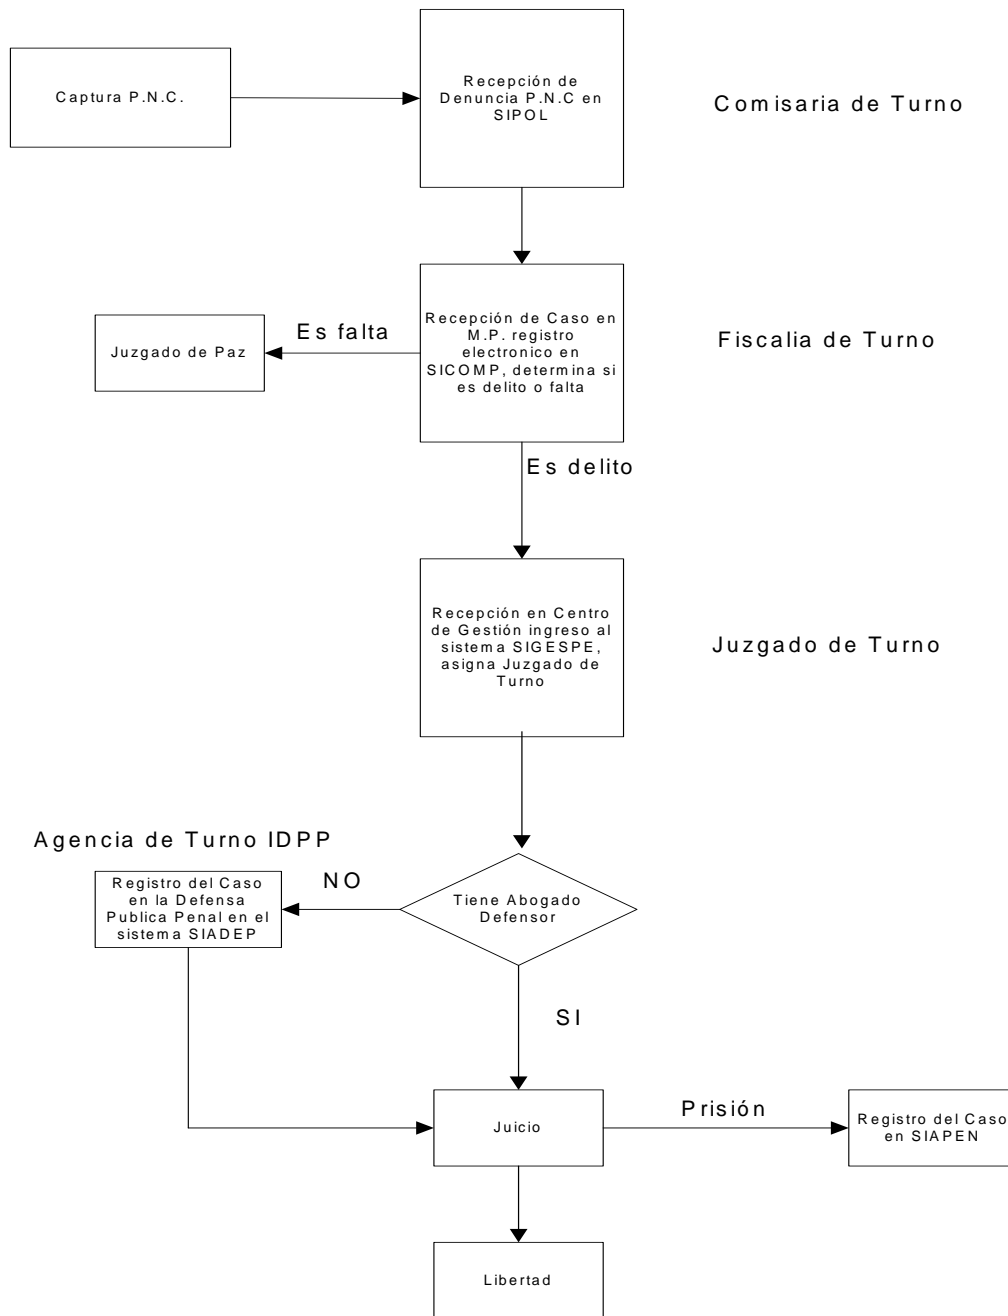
Captura P.N.C.

Recepción de Denuncia P.N.C en SIPOL

Comisaria de Turno

Juzgado de Paz

Es falta

Recepción de Caso en M.P. registro electronico en SICOMP, determina si es delito o falta

Fiscalia de Turno

Es delito

Recepción en Centro de Gestión ingreso al sistema SIGESPE, asigna Juzgado de Turno

Juzgado de Turno

Agencia de Turno IDPP

Registro del Caso en la Defensa Publica Penal en el sistema SIADEP

NO

Tiene Abogado Defensor

SI

Juicio

Prisión

Registro del Caso en SIAPEN

Libertad